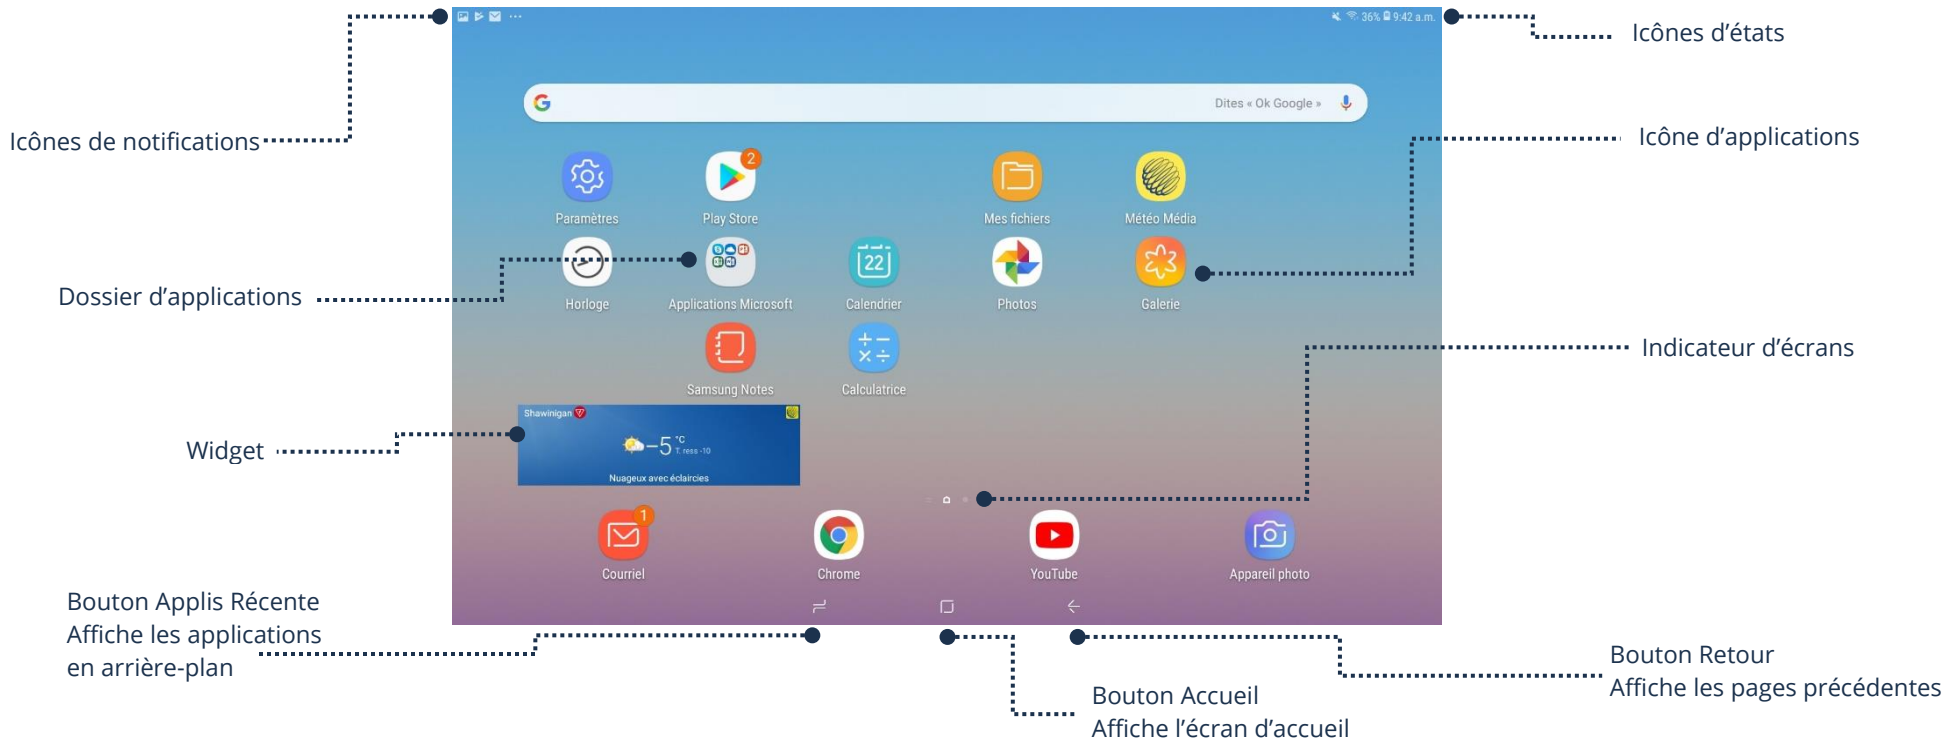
Icônes d'états

Icônes de notifications

36% 9:42 a.m.

Dites « Ok Google »

Icône d'applications

Paramètres
Play Store
Mes fichiers
Météo Média

Dossier d'applications

Horloge
Applications Microsoft
Calendrier
Photos
Galerie

Indicateur d'écrans

Samsung Notes
Calculatrice

Widget

Shawinigan
$-5$ °C
T. ress -10
Nuageux avec éclaircies

Courriel
Chrome
YouTube
Appareil photo

Bouton Applis Récente
Affiche les applications en arrière-plan

Bouton Retour
Affiche les pages précédentes

Bouton Accueil
Affiche l'écran d'accueil